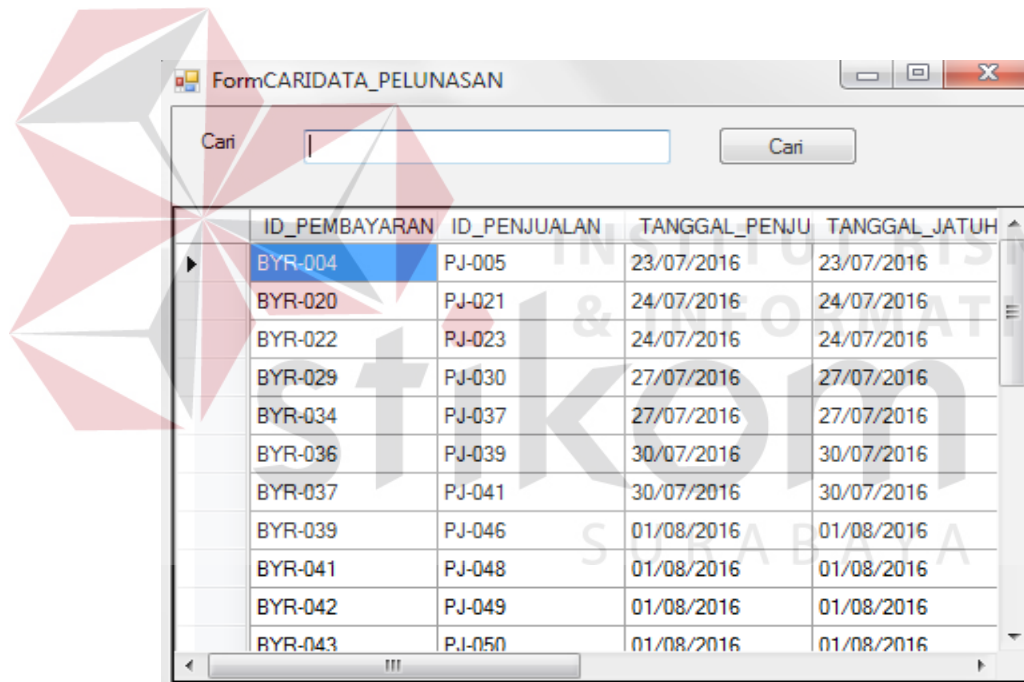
FormCARIDATA_PELUNASAN

Cari

Cari

| ID_PEMBAYARAN | ID_PENJUALAN | TANGGAL_PENJU | TANGGAL_JATUH |
|---|---|---|---|
| BYR-004 | PJ-005 | 23/07/2016 | 23/07/2016 |
| BYR-020 | PJ-021 | 24/07/2016 | 24/07/2016 |
| BYR-022 | PJ-023 | 24/07/2016 | 24/07/2016 |
| BYR-029 | PJ-030 | 27/07/2016 | 27/07/2016 |
| BYR-034 | PJ-037 | 27/07/2016 | 27/07/2016 |
| BYR-036 | PJ-039 | 30/07/2016 | 30/07/2016 |
| BYR-037 | PJ-041 | 30/07/2016 | 30/07/2016 |
| BYR-039 | PJ-046 | 01/08/2016 | 01/08/2016 |
| BYR-041 | PJ-048 | 01/08/2016 | 01/08/2016 |
| BYR-042 | PJ-049 | 01/08/2016 | 01/08/2016 |
| BYR-043 | PJ-050 | 01/08/2016 | 01/08/2016 |

INSTITUT BISNIS & INFORMATIKA stikom SURABAYA